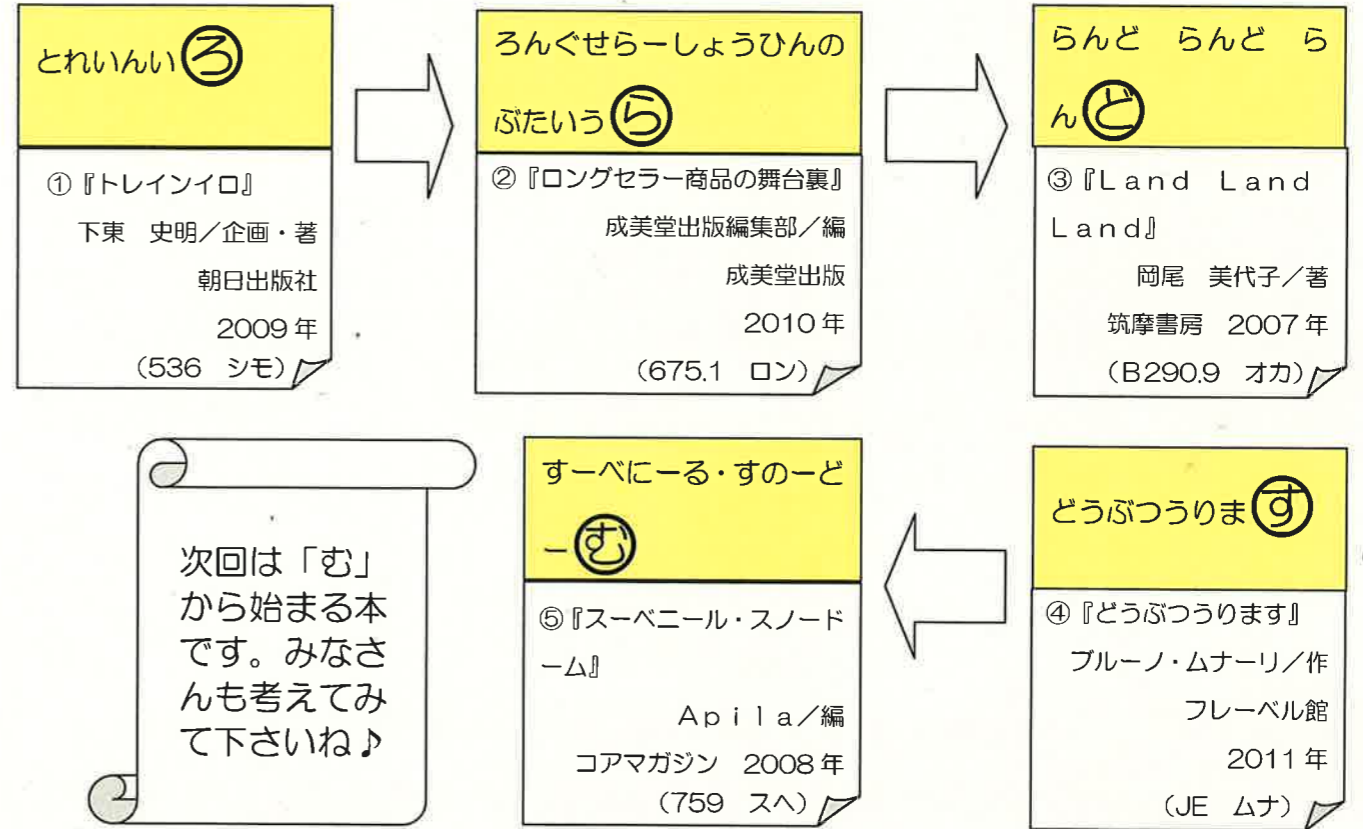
とれいんいろ

①『トレインイロ』
下東　史明／企画・著
朝日出版社
2009年
（536　シモ）

ろんぐせらーしょうひんのぶたいうら

②『ロングセラー商品の舞台裏』
成美堂出版編集部／編
成美堂出版
2010年
（675.1　ロン）

らんど　らんど　らんど

③『Land Land Land』
岡尾　美代子／著
筑摩書房　2007年
（B290.9　オカ）

どうぶつうります

④『どうぶつうります』
ブルーノ・ムナーリ／作
フレーベル館
2011年
（JE　ムナ）

すーべにーる・すのーどーむ

⑤『スーベニール・スノードーム』
Apila／編
コアマガジン　2008年
（759　スヘ）

次回は「む」から始まる本です。みなさんも考えてみて下さいね♪